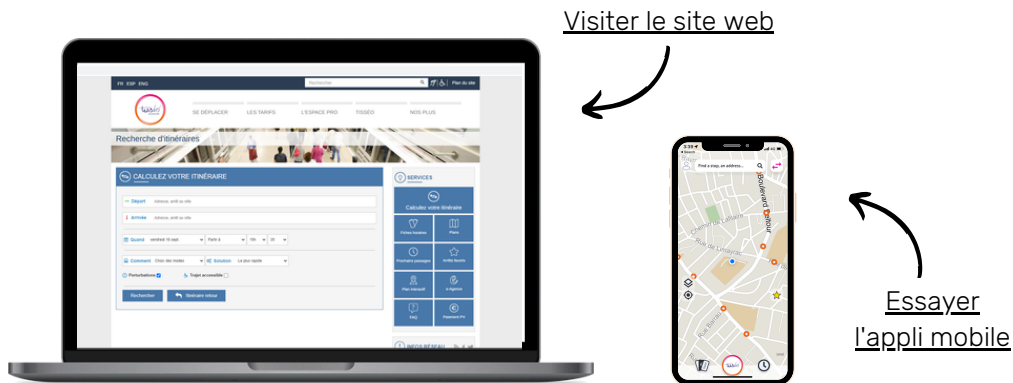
Visiter le site web

FR ESP ENG

Rechercher

Plan du site

SE DÉPLACER

LES TARIFS

L'ESPACE PRO

TISSÉO

NOS PLUS

Recherche d'itinéraires

CALCULEZ VOTRE ITINÉRAIRE

Départ

Arrivée

Quand

vendredi 16 sept

Partir à

Comment

Choix des modes

Solution

La plus rapide

Perturbations

Trajet accessible

Rechercher

Itinéraire retour

SERVICES

Calculez votre itinéraire

Fiches horaires

Plans

Prochains passages

Arrêts favoris

Plan interactif

E-Agence

FAQ

Paiement PV

INFOS RÉSEAU

Find a stop, an address...

Boulevard Lascrosses

Rue de Lorraine

Chemin de Lestang

Rue Bayard

Essayer l'appli mobile